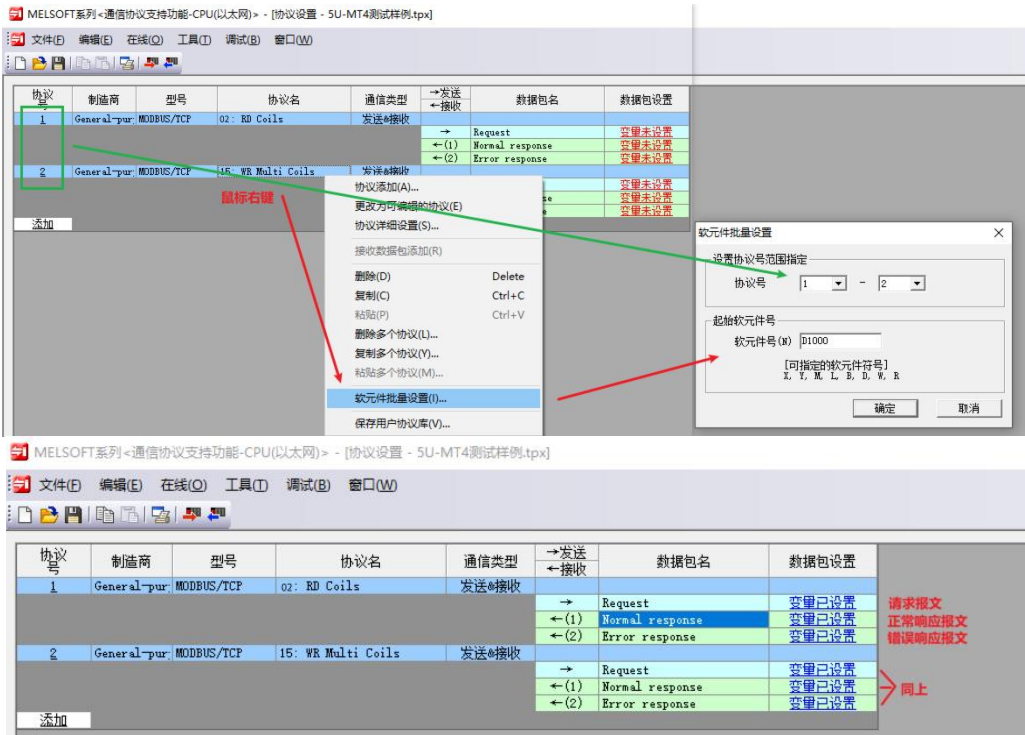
MELSOFT系列<通信协议支持功能-CPU(以太网)> - [协议设置 - 5U-MT4测试样例.tpx]

文件(F) 编辑(E) 在线(O) 工具(T) 调试(B) 窗口(W)

| 协议号 | 制造商 | 型号 | 协议名 | 通信类型 | →发送 ←接收 | 数据包名 | 数据包设置 |
|---|---|---|---|---|---|---|---|
| 1 | General-pur | MODBUS/TCP | 02: RD Coils | 发送&接收 | | | |
| | | | | | → | Request | 变量未设置 |
| | | | | | ←(1) | Normal response | 变量未设置 |
| | | | | | ←(2) | Error response | 变量未设置 |
| 2 | General-pur | MODBUS/TCP | 15: WR Multi Coils | 发送&接收 | | | |
| | | | | | | | 变量未设置 |
| | | | | | | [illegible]se | 变量未设置 |
| | | | | | | | 变量未设置 |

添加

鼠标右键

协议添加(A)...
更改为可编辑的协议(E)
协议详细设置(S)...
接收数据包添加(R)
删除(D) Delete
复制(C) Ctrl+C
粘贴(P) Ctrl+V
删除多个协议(L)...
复制多个协议(Y)...
粘贴多个协议(M)...
软元件批量设置(I)...
保存用户协议库(V)...

软元件批量设置
设置协议号范围指定
协议号 1 - 2
起始软元件号
软元件号(N) D1000
[可指定的软元件符号]
X, Y, M, L, B, D, W, R
确定 取消

MELSOFT系列<通信协议支持功能-CPU(以太网)> - [协议设置 - 5U-MT4测试样例.tpx]

文件(F) 编辑(E) 在线(O) 工具(T) 调试(B) 窗口(W)

| 协议号 | 制造商 | 型号 | 协议名 | 通信类型 | →发送 ←接收 | 数据包名 | 数据包设置 |
|---|---|---|---|---|---|---|---|
| 1 | General-pur | MODBUS/TCP | 02: RD Coils | 发送&接收 | | | |
| | | | | | → | Request | 变量已设置 |
| | | | | | ←(1) | Normal response | 变量已设置 |
| | | | | | ←(2) | Error response | 变量已设置 |
| 2 | General-pur | MODBUS/TCP | 15: WR Multi Coils | 发送&接收 | | | |
| | | | | | → | Request | 变量已设置 |
| | | | | | ←(1) | Normal response | 变量已设置 |
| | | | | | ←(2) | Error response | 变量已设置 |

添加

请求报文
正常响应报文
错误响应报文
同上